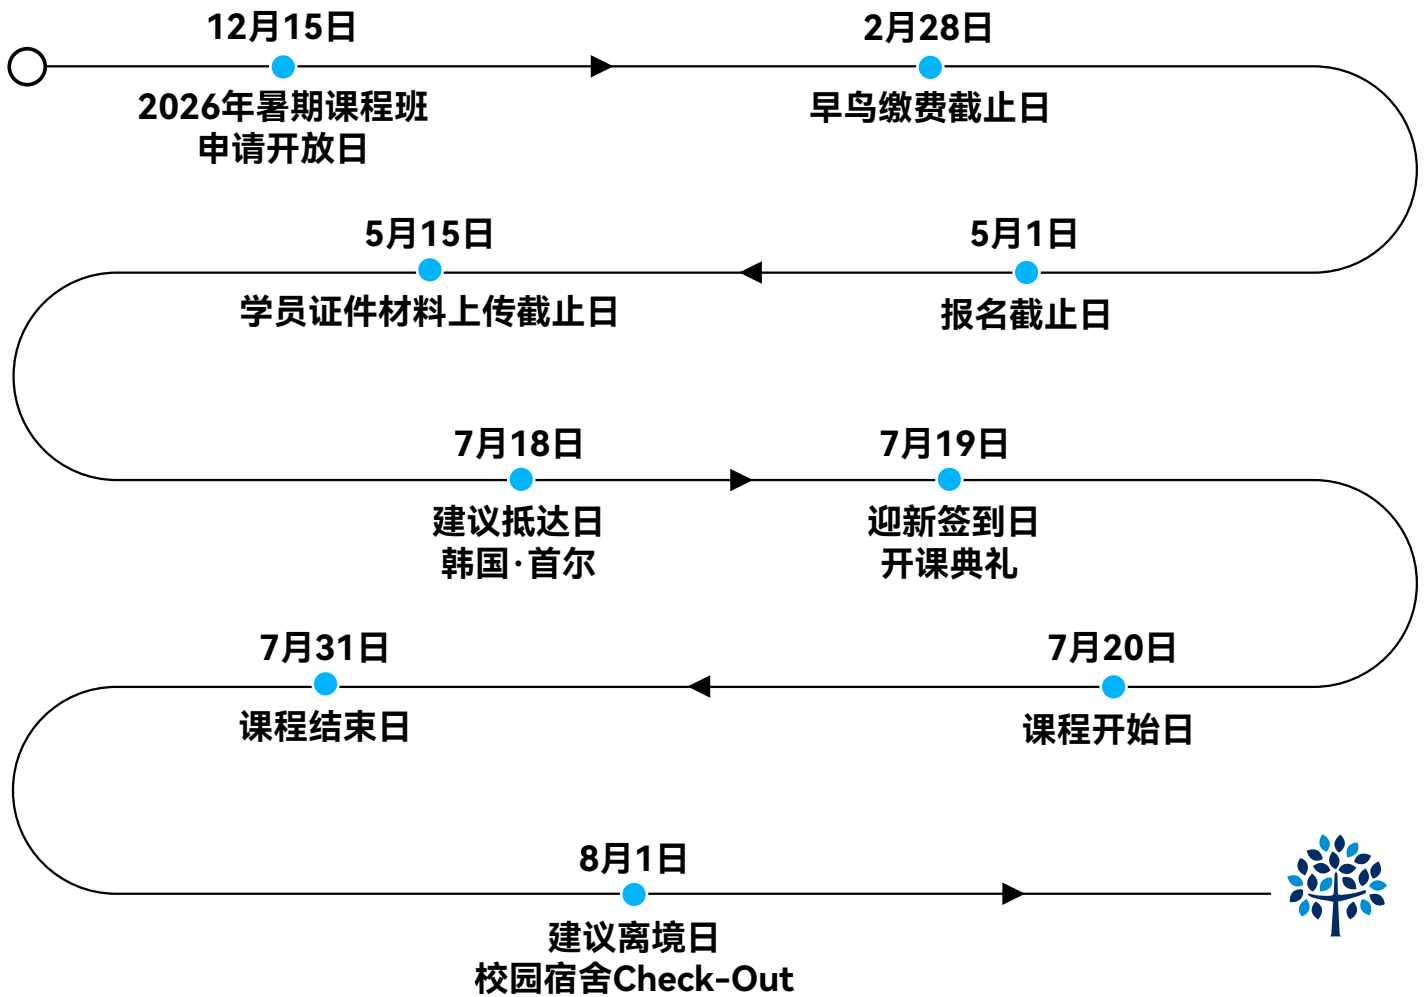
12月15日
2026年暑期课程班
申请开放日

2月28日
早鸟缴费截止日

5月15日
学员证件材料上传截止日

5月1日
报名截止日

7月18日
建议抵达日
韩国·首尔

7月19日
迎新签到日
开课典礼

7月31日
课程结束日

7月20日
课程开始日

8月1日
建议离境日
校园宿舍Check-Out